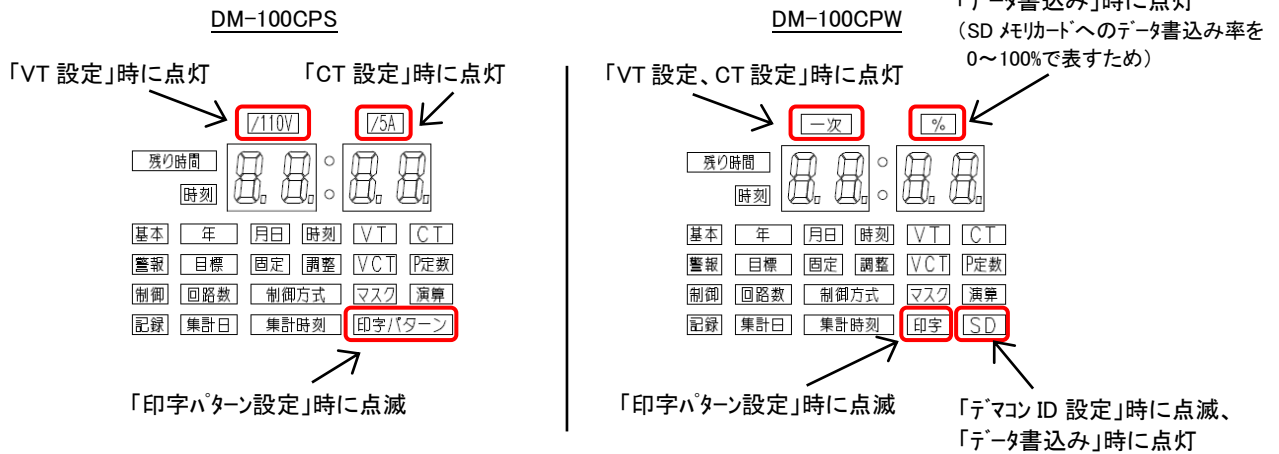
DM-100CPS

「VT 設定」時に点灯

「CT 設定」時に点灯

/110V

/5A

残り時間

時刻

| 基本 | 年 | 月日 | 時刻 | VT | CT |
|---|---|---|---|---|---|
| 警報 | 目標 | 固定 | 調整 | VCT | P定数 |
| 制御 | 回路数 | 制御方式 | | マスク | 演算 |
| 記録 | 集計日 | 集計時刻 | | 印字パターン | |

「印字パターン設定」時に点滅

DM-100CPW

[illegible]ータ書込み」時に点灯
（SD メモリカードへのデータ書込み率を 0～100%で表すため）

「VT 設定、CT 設定」時に点灯

一次

%

残り時間

時刻

| 基本 | 年 | 月日 | 時刻 | VT | CT |
|---|---|---|---|---|---|
| 警報 | 目標 | 固定 | 調整 | VCT | P定数 |
| 制御 | 回路数 | 制御方式 | | マスク | 演算 |
| 記録 | 集計日 | 集計時刻 | | 印字 | SD |

「印字パターン設定」時に点滅

「デマコン ID 設定」時に点滅、
「データ書込み」時に点灯